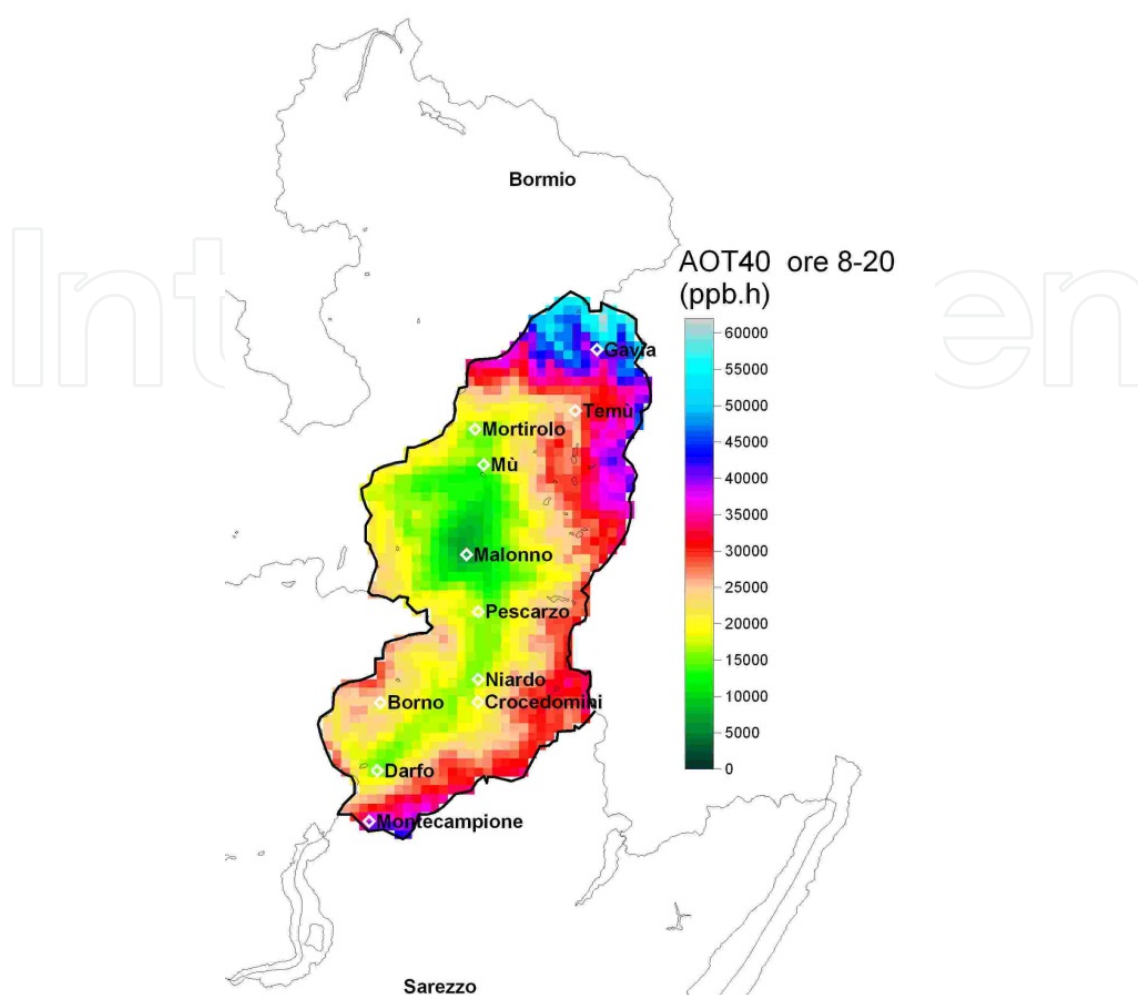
Bormio

AOT40 ore 8-20
(ppb.h)

60000
55000
50000
45000
40000
35000
30000
25000
20000
15000
10000
5000
0

Gavia
Temù
Mortirolo
Mù
Malonno
Pescarzo
Niardo
Borno
Crocedomini
Darfo
Montecampione

Sarezzo